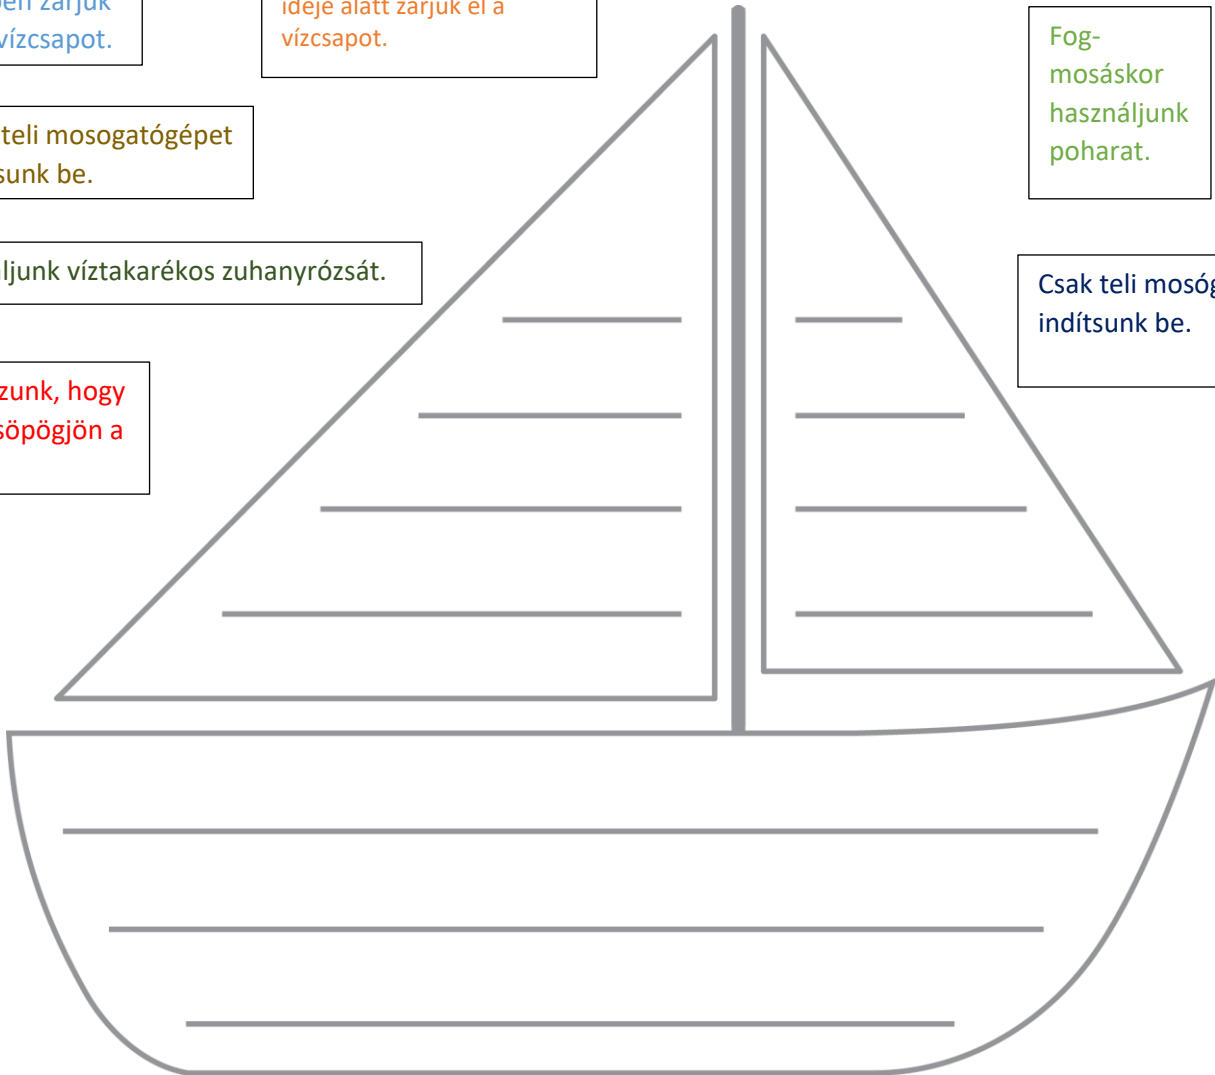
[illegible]ben zárjuk vízcsapot.

ideje alatt zárjuk el a vízcsapot.

Fog-mosáskor használjunk poharat.

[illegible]teli mosogatógépet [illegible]sunk be.

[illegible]ljunk víztakarékos zuhanyrózsát.

Csak teli mosóg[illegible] indítsunk be.

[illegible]zunk, hogy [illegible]söpögjön a